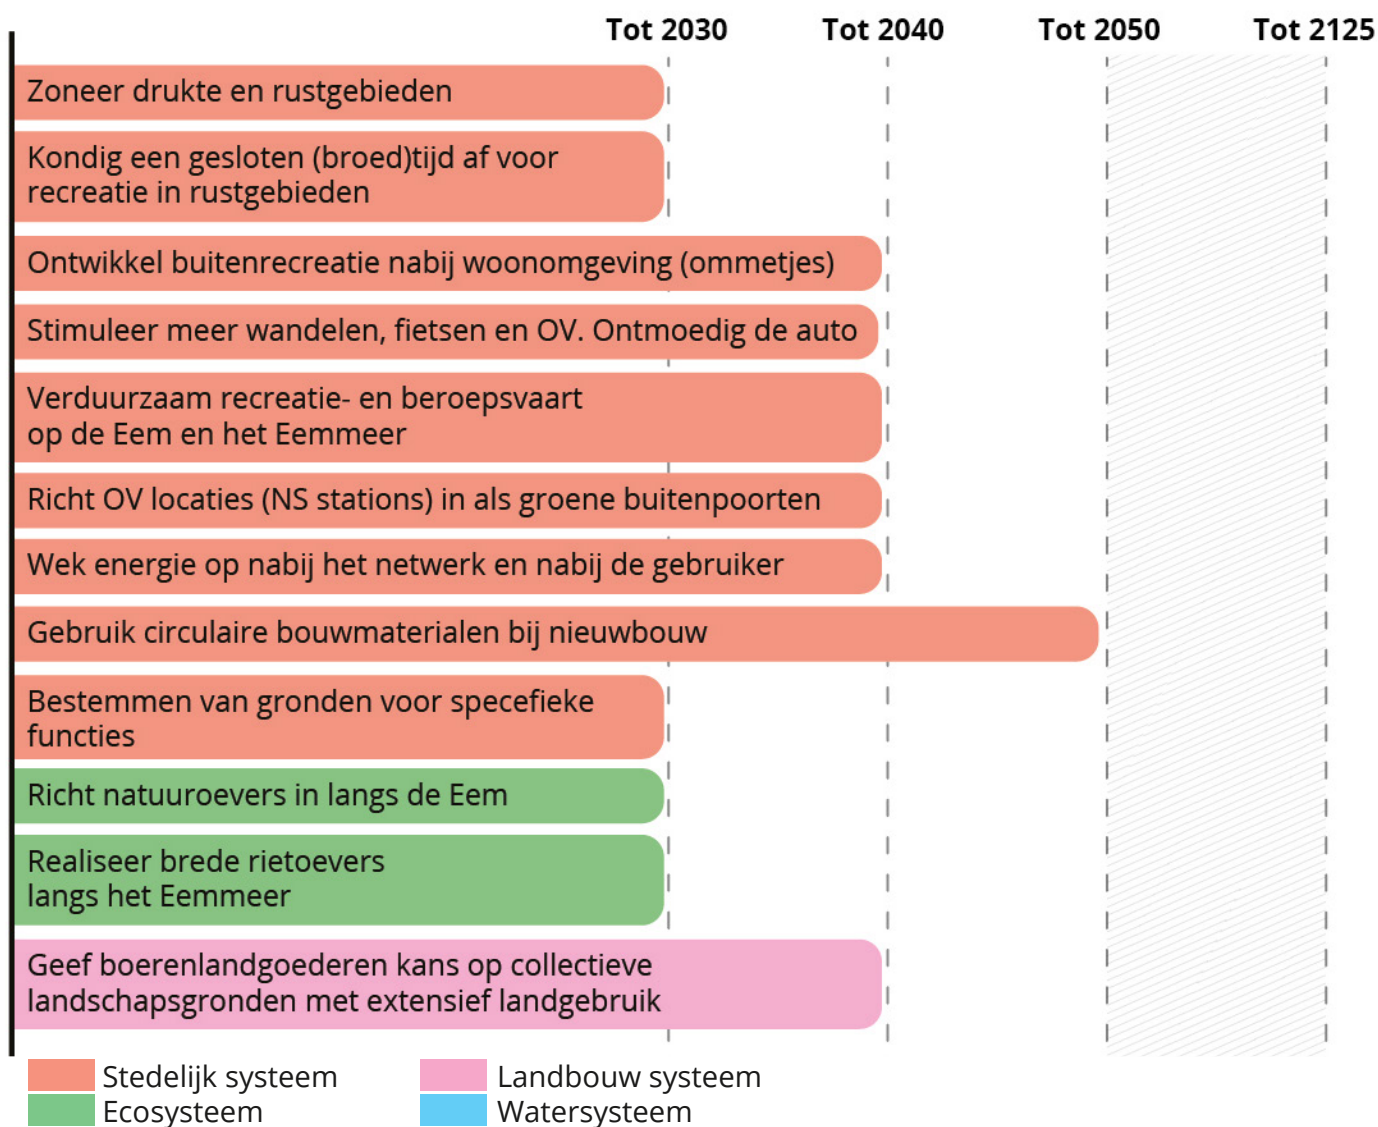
Tot 2030 Tot 2040 Tot 2050 Tot 2125

Zoneer drukte en rustgebieden

Kondig een gesloten (broed)tijd af voor recreatie in rustgebieden

Ontwikkel buitenrecreatie nabij woonomgeving (ommetjes)

Stimuleer meer wandelen, fietsen en OV. Ontmoedig de auto

Verduurzaam recreatie- en beroepsvaart op de Eem en het Eemmeer

Richt OV locaties (NS stations) in als groene buitenpoorten

Wek energie op nabij het netwerk en nabij de gebruiker

Gebruik circulaire bouwmaterialen bij nieuwbouw

Bestemmen van gronden voor specefieke functies

Richt natuuroevers in langs de Eem

Realiseer brede rietoevers langs het Eemmeer

Geef boerenlandgoederen kans op collectieve landschapsgronden met extensief landgebruik

Stedelijk systeem
Ecosysteem
Landbouw systeem
Watersysteem